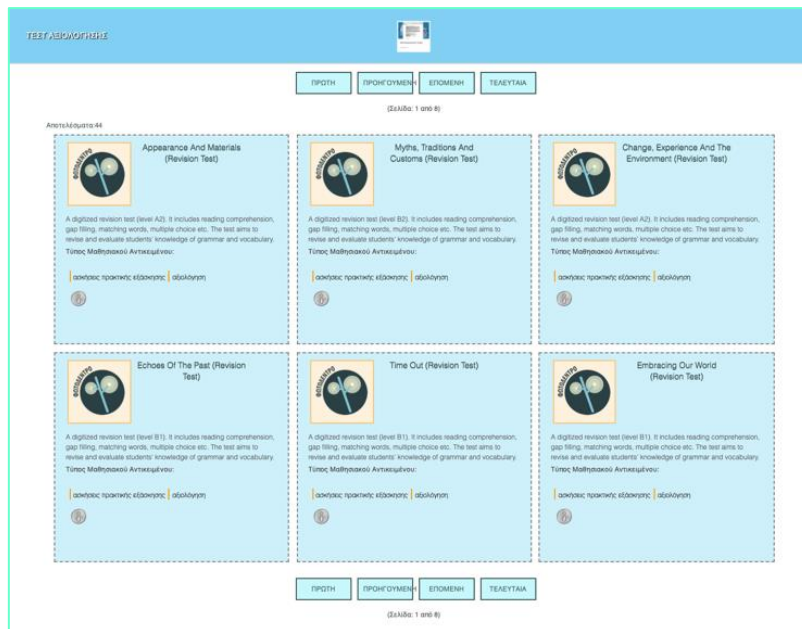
ΤΕΣΤ ΑΞΙΟΛΟΓΗΣΗΣ

ΠΡΩΤΗ ΠΡΟΗΓΟΥΜΕΝΗ ΕΠΟΜΕΝΗ ΤΕΛΕΥΤΑΙΑ

(Σελίδα: 1 από 8)

Αποτελέσματα:44

ΦΩΤΟΔΕΝΤΡΟ

Appearance And Materials (Revision Test)

A digitized revision test (level A2). It includes reading comprehension, gap filling, matching words, multiple choice etc. The test aims to revise and evaluate students' knowledge of grammar and vocabulary.

Τύπος Μαθησιακού Αντικειμένου:

ασκήσεις πρακτικής εξάσκησης | αξιολόγηση

ΦΩΤΟΔΕΝΤΡΟ

Myths, Traditions And Customs (Revision Test)

A digitized revision test (level B2). It includes reading comprehension, gap filling, matching words, multiple choice etc. The test aims to revise and evaluate students' knowledge of grammar and vocabulary.

Τύπος Μαθησιακού Αντικειμένου:

ασκήσεις πρακτικής εξάσκησης | αξιολόγηση

ΦΩΤΟΔΕΝΤΡΟ

Change, Experience And The Environment (Revision Test)

A digitized revision test (level A2). It includes reading comprehension, gap filling, matching words, multiple choice etc. The test aims to revise and evaluate students' knowledge of grammar and vocabulary.

Τύπος Μαθησιακού Αντικειμένου:

ασκήσεις πρακτικής εξάσκησης | αξιολόγηση

ΦΩΤΟΔΕΝΤΡΟ

Echoes Of The Past (Revision Test)

A digitized revision test (level B1). It includes reading comprehension, gap filling, matching words, multiple choice etc. The test aims to revise and evaluate students' knowledge of grammar and vocabulary.

Τύπος Μαθησιακού Αντικειμένου:

ασκήσεις πρακτικής εξάσκησης | αξιολόγηση

ΦΩΤΟΔΕΝΤΡΟ

Time Out (Revision Test)

A digitized revision test (level B1). It includes reading comprehension, gap filling, matching words, multiple choice etc. The test aims to revise and evaluate students' knowledge of grammar and vocabulary.

Τύπος Μαθησιακού Αντικειμένου:

ασκήσεις πρακτικής εξάσκησης | αξιολόγηση

ΦΩΤΟΔΕΝΤΡΟ

Embracing Our World (Revision Test)

A digitized revision test (level B1). It includes reading comprehension, gap filling, matching words, multiple choice etc. The test aims to revise and evaluate students' knowledge of grammar and vocabulary.

Τύπος Μαθησιακού Αντικειμένου:

ασκήσεις πρακτικής εξάσκησης | αξιολόγηση

ΠΡΩΤΗ ΠΡΟΗΓΟΥΜΕΝΗ ΕΠΟΜΕΝΗ ΤΕΛΕΥΤΑΙΑ

(Σελίδα: 1 από 8)